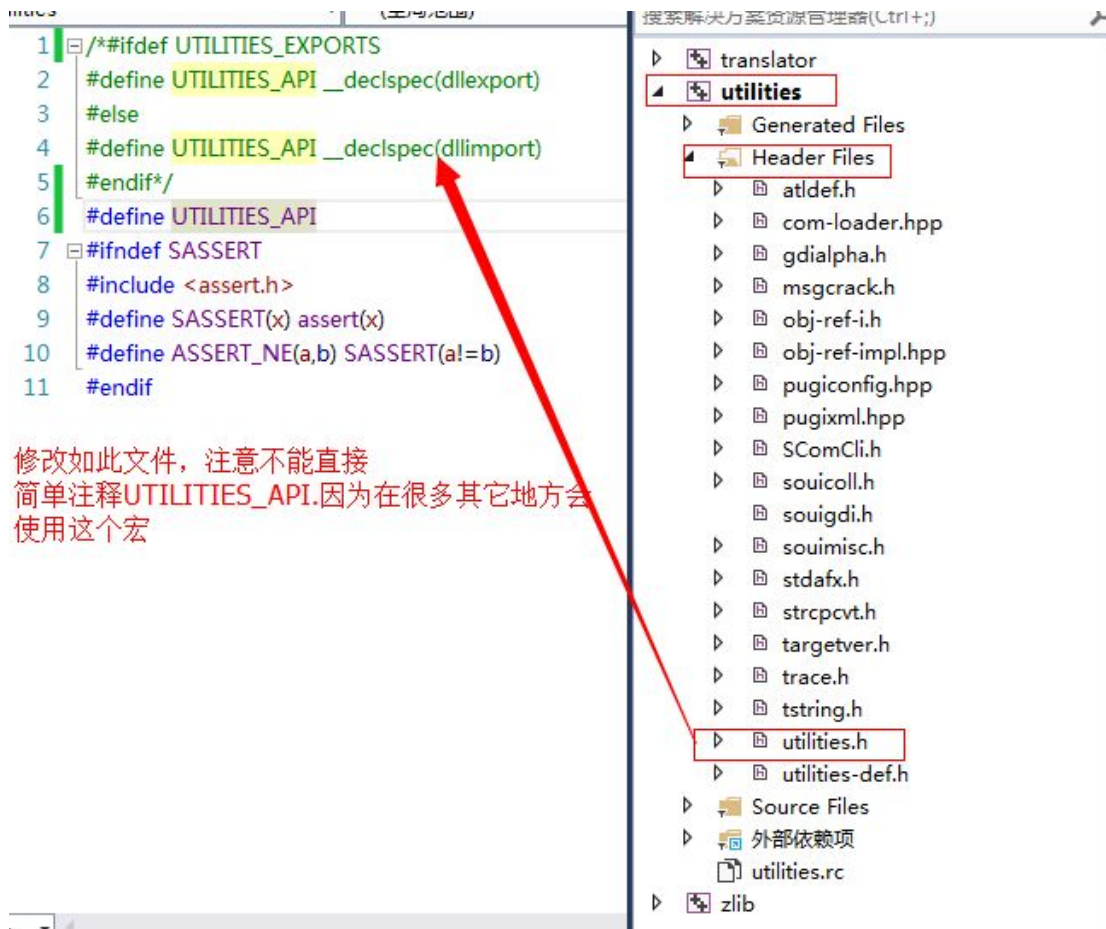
ilities (全局范围) 搜索解决方案资源管理器(Ctrl+;)

1 /*#ifdef UTILITIES_EXPORTS
2 #define UTILITIES_API __declspec(dllexport)
3 #else
4 #define UTILITIES_API __declspec(dllimport)
5 #endif*/
6 #define UTILITIES_API
7 #ifndef SASSERT
8 #include <assert.h>
9 #define SASSERT(x) assert(x)
10 #define ASSERT_NE(a,b) SASSERT(a!=b)
11 #endif

修改如此文件，注意不能直接简单注释UTILITIES_API.因为在很多其它地方会使用这个宏

translator
utilities
Generated Files
Header Files
atldef.h
com-loader.hpp
gdialpha.h
msgcrack.h
obj-ref-i.h
obj-ref-impl.hpp
pugiconfig.hpp
pugixml.hpp
SComCli.h
souicoll.h
souigdi.h
souimisc.h
stdafx.h
strcpcvt.h
targetver.h
trace.h
tstring.h
utilities.h
utilities-def.h
Source Files
外部依赖项
utilities.rc
zlib